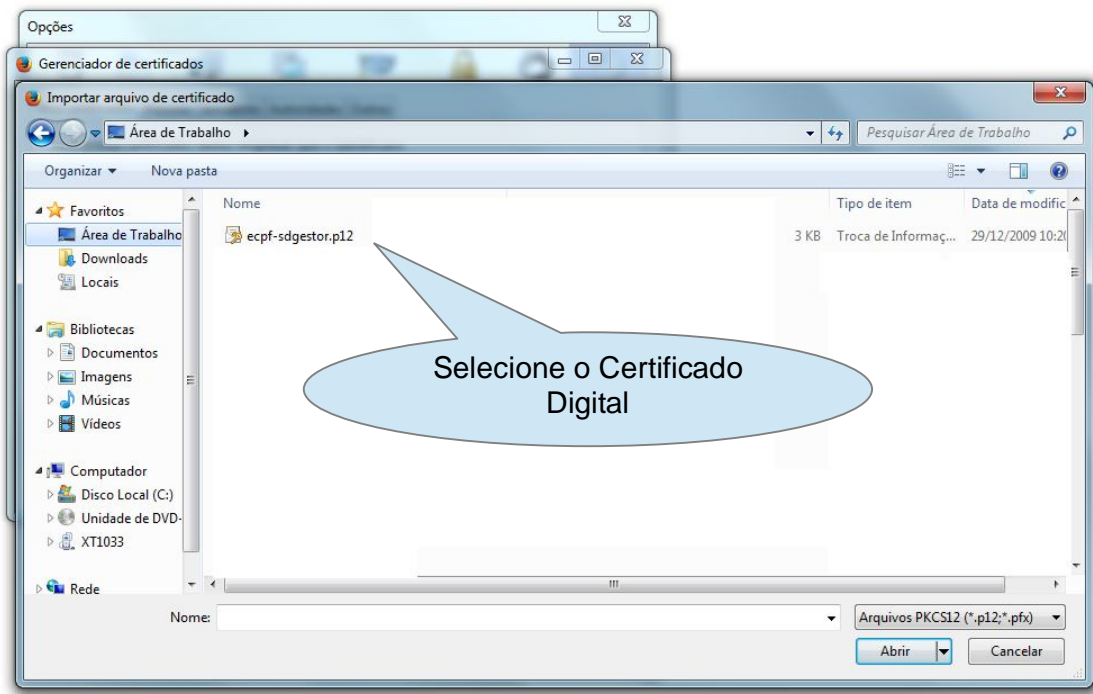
Opções

Gerenciador de certificados

Importar arquivo de certificado

Área de Trabalho ▸

Pesquisar Área de Trabalho

Organizar ▾ Nova pasta

Favoritos
Área de Trabalho
Downloads
Locais

Bibliotecas
Documentos
Imagens
Músicas
Vídeos

Computador
Disco Local (C:)
Unidade de DVD-
XT1033

Rede

| Nome | | Tipo de item | Data de modific |
|---|---|---|---|
| ecpf-sdgestor.p12 | 3 KB | Troca de Informaç... | 29/12/2009 10:2 |

Selecione o Certificado Digital

Nome:

Arquivos PKCS12 (*.p12;*.pfx)

Abrir

Cancelar